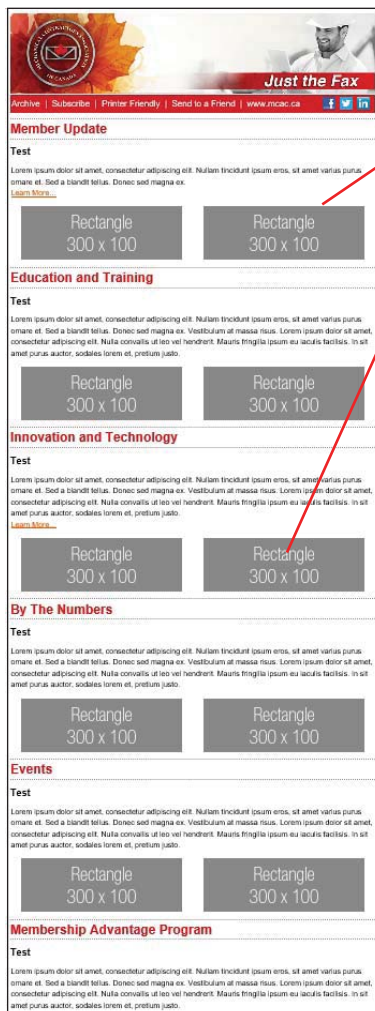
MECHANICAL CONTRACTORS ASSOCIATION OF CANADA

Just the Fax

Archive | Subscribe | Printer Friendly | Send to a Friend | www.mcac.ca

Member Update

Test

Lorem ipsum dolor sit amet, consectetur adipiscing elit. Nullam tincidunt ipsum eros, sit amet varius purus ornare et. Sed a blandit tellus. Donec sed magna ex.

Learn More...

Rectangle 300 x 100

Rectangle 300 x 100

Education and Training

Test

Lorem ipsum dolor sit amet, consectetur adipiscing elit. Nullam tincidunt ipsum eros, sit amet varius purus ornare et. Sed a blandit tellus. Donec sed magna ex. Vestibulum at massa risus. Lorem ipsum dolor sit amet, consectetur adipiscing elit. Nulla convallis ut leo vel hendrerit. Mauris fringilla ipsum eu iaculis facilisis. In sit amet purus auctor, sodales lorem et, pretium justo.

Rectangle 300 x 100

Rectangle 300 x 100

Innovation and Technology

Test

Lorem ipsum dolor sit amet, consectetur adipiscing elit. Nullam tincidunt ipsum eros, sit amet varius purus ornare et. Sed a blandit tellus. Donec sed magna ex. Vestibulum at massa risus. Lorem ipsum dolor sit amet, consectetur adipiscing elit. Nulla convallis ut leo vel hendrerit. Mauris fringilla ipsum eu iaculis facilisis. In sit amet purus auctor, sodales lorem et, pretium justo.

Learn More...

Rectangle 300 x 100

Rectangle 300 x 100

By The Numbers

Test

Lorem ipsum dolor sit amet, consectetur adipiscing elit. Nullam tincidunt ipsum eros, sit amet varius purus ornare et. Sed a blandit tellus. Donec sed magna ex. Vestibulum at massa risus. Lorem ipsum dolor sit amet, consectetur adipiscing elit. Nulla convallis ut leo vel hendrerit. Mauris fringilla ipsum eu iaculis facilisis. In sit amet purus auctor, sodales lorem et, pretium justo.

Rectangle 300 x 100

Rectangle 300 x 100

Events

Test

Lorem ipsum dolor sit amet, consectetur adipiscing elit. Nullam tincidunt ipsum eros, sit amet varius purus ornare et. Sed a blandit tellus. Donec sed magna ex. Vestibulum at massa risus. Lorem ipsum dolor sit amet, consectetur adipiscing elit. Nulla convallis ut leo vel hendrerit. Mauris fringilla ipsum eu iaculis facilisis. In sit amet purus auctor, sodales lorem et, pretium justo.

Rectangle 300 x 100

Rectangle 300 x 100

Membership Advantage Program

Test

Lorem ipsum dolor sit amet, consectetur adipiscing elit. Nullam tincidunt ipsum eros, sit amet varius purus ornare et. Sed a blandit tellus. Donec sed magna ex. Vestibulum at massa risus. Lorem ipsum dolor sit amet, consectetur adipiscing elit. Nulla convallis ut leo vel hendrerit. Mauris fringilla ipsum eu iaculis facilisis. In sit amet purus auctor, sodales lorem et, pretium justo.